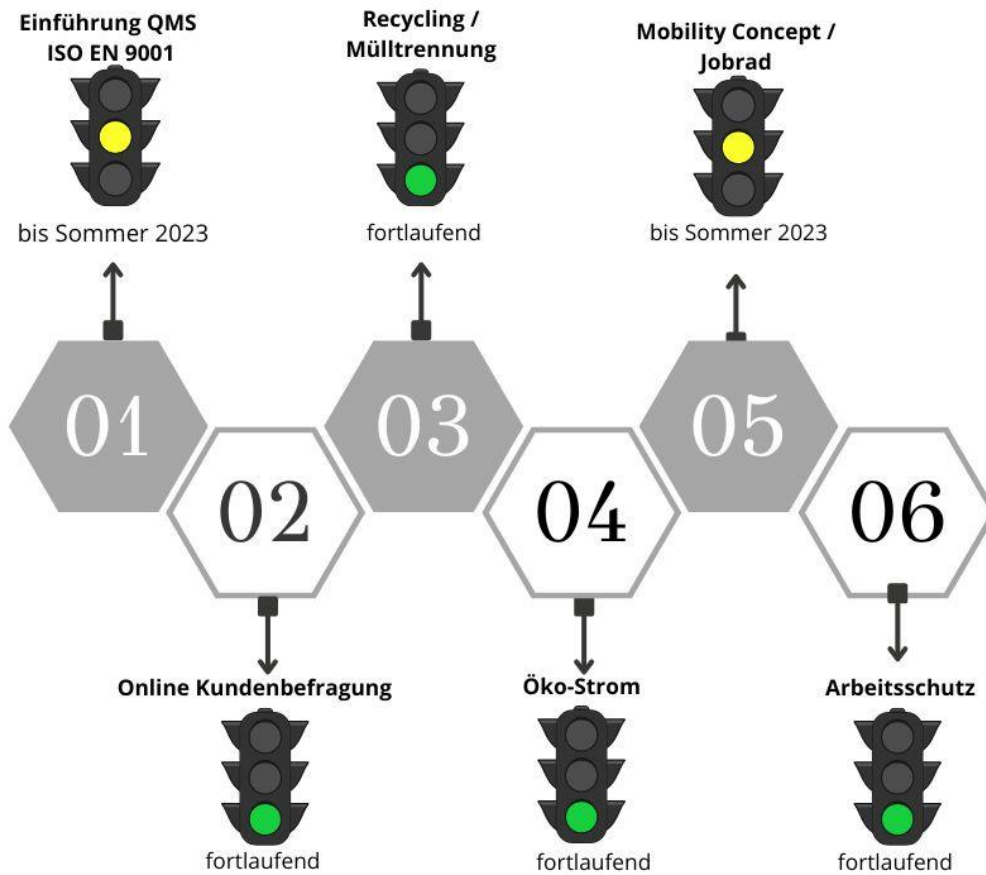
Einführung QMS ISO EN 9001

bis Sommer 2023

Recycling / Mülltrennung

fortlaufend

Mobility Concept / Jobrad

bis Sommer 2023

01

02

03

04

05

06

Online Kundenbefragung

fortlaufend

Öko-Strom

fortlaufend

Arbeitsschutz

fortlaufend